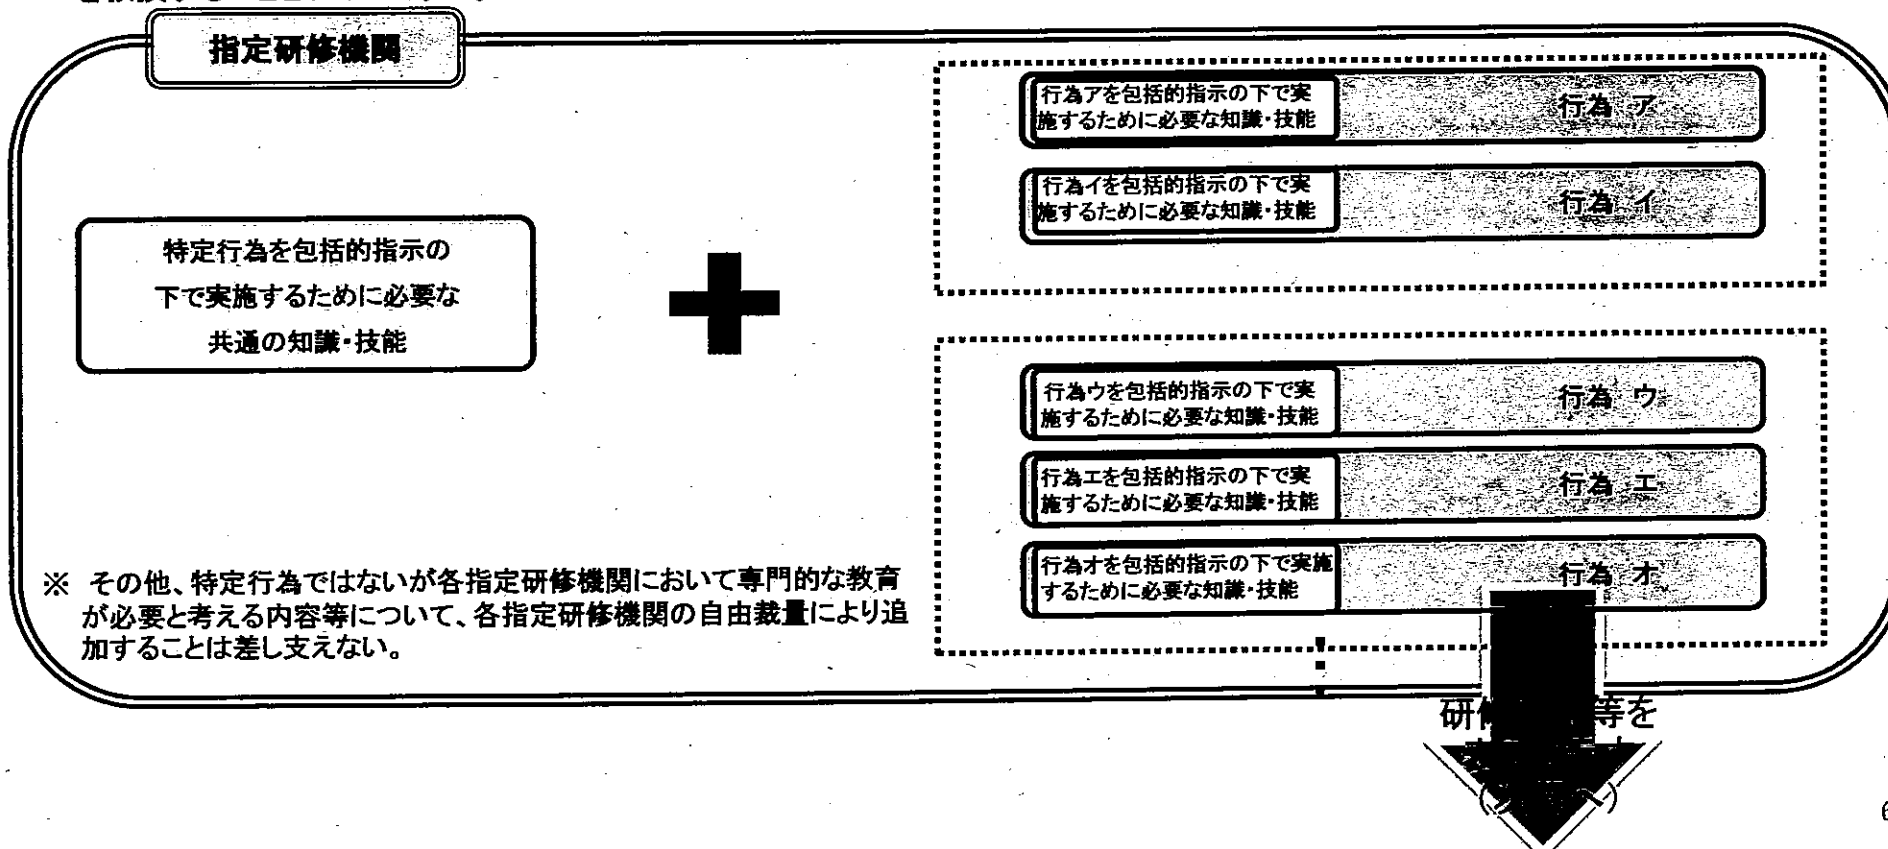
指定研修機関

特定行為を包括的指示の下で実施するために必要な共通の知識・技能

行為アを包括的指示の下で実施するために必要な知識・技能 行為 ア

行為イを包括的指示の下で実施するために必要な知識・技能 行為 イ

行為ウを包括的指示の下で実施するために必要な知識・技能 行為 ウ

行為エを包括的指示の下で実施するために必要な知識・技能 行為 エ

行為オを包括的指示の下で実施するために必要な知識・技能 行為 オ

※ その他、特定行為ではないが各指定研修機関において専門的な教育が必要と考える内容等について、各指定研修機関の自由裁量により追加することは差し支えない。

研修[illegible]等を
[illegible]
([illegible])

6